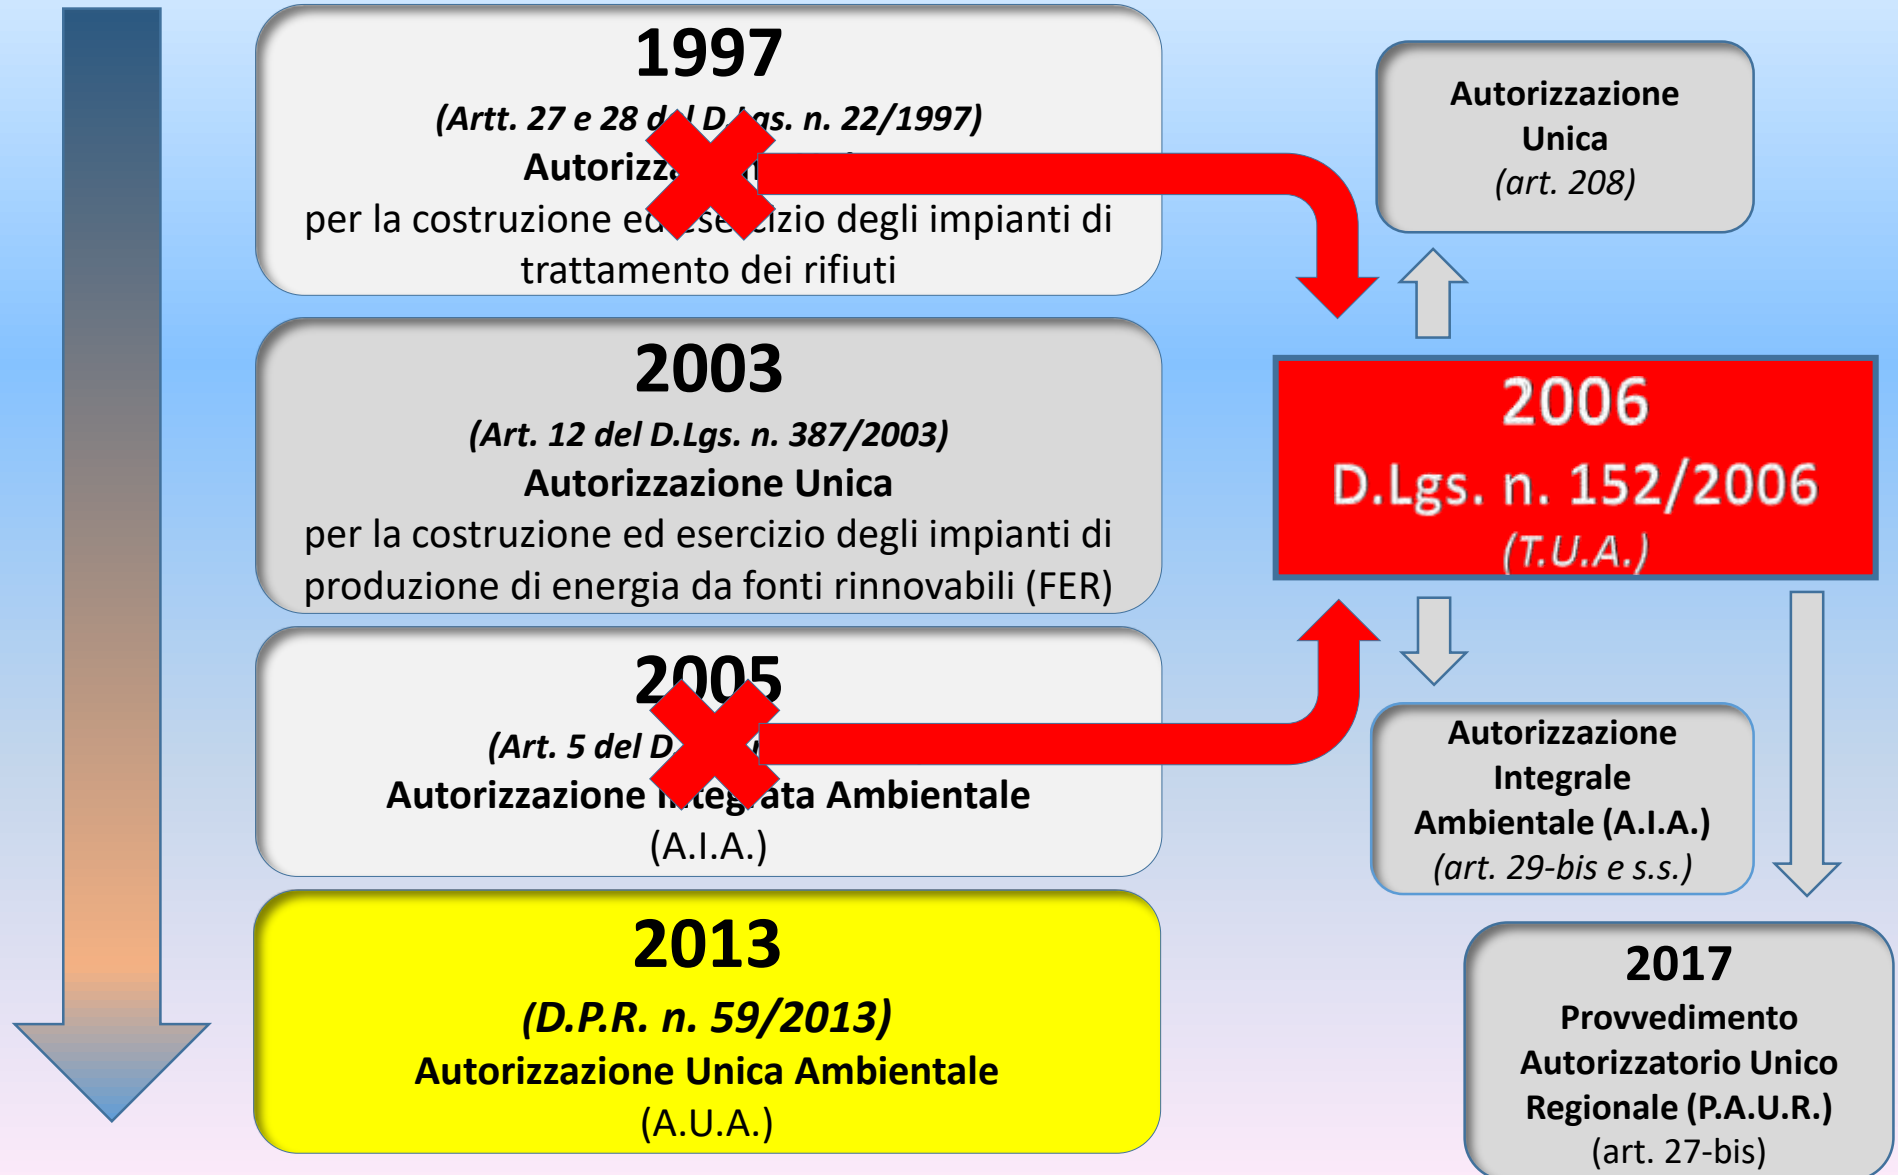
1997

(Artt. 27 e 28 d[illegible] D.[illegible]gs. n. 22/1997)

Autorizz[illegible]

per la costruzione ed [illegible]izio degli impianti di trattamento dei rifiuti

2003

(Art. 12 del D.Lgs. n. 387/2003)

Autorizzazione Unica

per la costruzione ed esercizio degli impianti di produzione di energia da fonti rinnovabili (FER)

2005

(Art. 5 del D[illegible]

Autorizzazione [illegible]ata Ambientale

(A.I.A.)

2013

(D.P.R. n. 59/2013)

Autorizzazione Unica Ambientale

(A.U.A.)

Autorizzazione Unica

(art. 208)

2006

D.Lgs. n. 152/2006

(T.U.A.)

Autorizzazione Integrale Ambientale (A.I.A.)

(art. 29-bis e s.s.)

2017

Provvedimento Autorizzatorio Unico Regionale (P.A.U.R.)

(art. 27-bis)